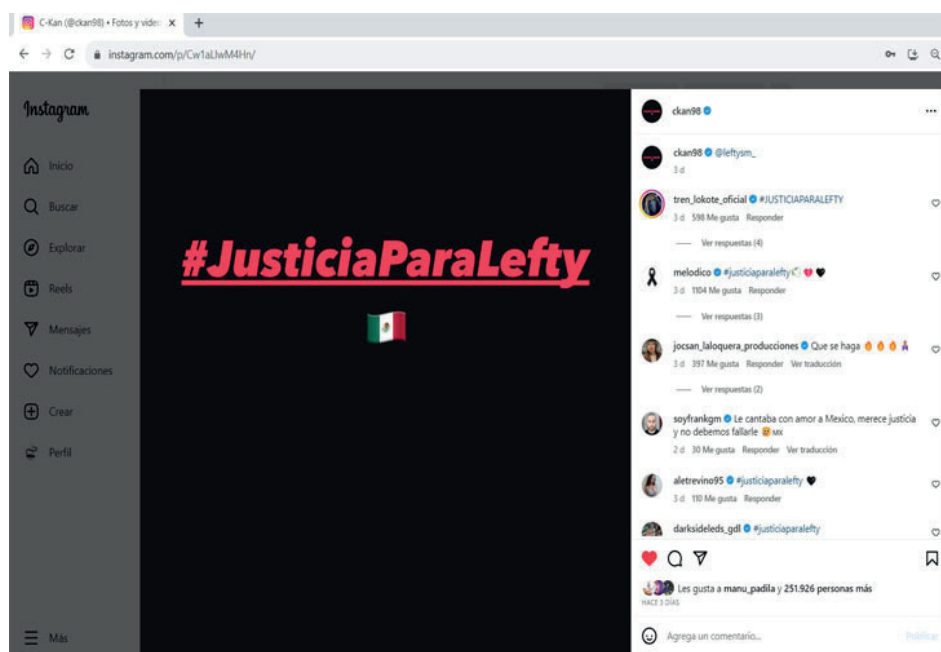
C-Kan (@ckan98) • Fotos y vide ×

instagram.com/p/Cw1aLlwM4Hn/

Instagram

Inicio

Buscar

Explorar

Reels

Mensajes

Notificaciones

Crear

Perfil

Más

#JusticiaParaLefty

🇲🇽

ckan98 ···

ckan98 @leftysm_
3 d

tren_lokote_oficial #JUSTICIAPARALEFTY
3 d 598 Me gusta Responder

Ver respuestas (4)

melodico #justiciaparalefty ❤️ 🖤
3 d 1104 Me gusta Responder

Ver respuestas (3)

jocsan_laloquera_producciones Que se haga
3 d 397 Me gusta Responder Ver traducción

Ver respuestas (2)

soyfrankgm Le cantaba con amor a Mexico, merece justicia y no debemos fallarle MX
2 d 30 Me gusta Responder Ver traducción

aletrevino95 #justiciaparalefty 🖤
3 d 110 Me gusta Responder

darksideleds_gdl #justiciaparalefty

Les gusta a manu_padila y 251.926 personas más
HACE 3 DÍAS

Agrega un comentario...

Publicar